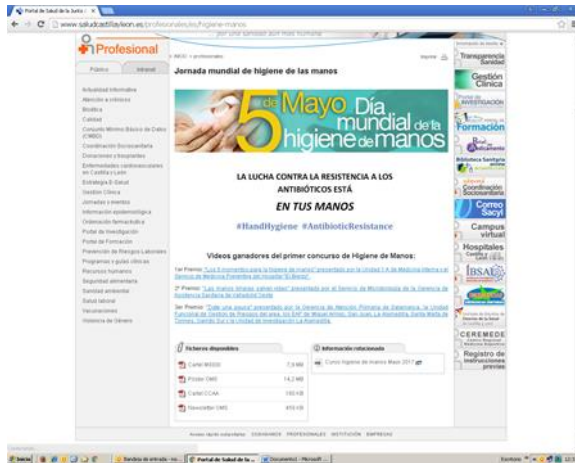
Portal de Salud de la Junta | ×

www.saludcastillayleon.es/profesionales/es/higiene-manos

Profesional

Público | Intranet

Actualidad informativa
Atención a crónicos
Bioética
Calidad
Conjunto Mínimo Básico de Datos (CMBD)
Coordinación Sociosanitaria
Donaciones y trasplantes
Enfermedades cardiovasculares en Castilla y León
Estrategia E-Salud
Gestión Clínica
Jornadas y eventos
Información epidemiológica
Ordenación farmacéutica
Portal de Investigación
Portal de Formación
Prevención de Riesgos Laborales
Programas y guías clínicas
Recursos humanos
Seguridad alimentaria
Sanidad ambiental
Salud laboral
Vacunaciones
Violencia de Género

Inicio > profesionales

Imprimir

Jornada mundial de higiene de las manos

5 de Mayo Día mundial de la higiene de manos

LA LUCHA CONTRA LA RESISTENCIA A LOS ANTIBIÓTICOS ESTÁ

EN TUS MANOS

#HandHygiene #AntibioticResistance

Vídeos ganadores del primer concurso de Higiene de Manos:

1er Premio: "Los 5 momentos para la higiene de manos" presentado por la Unidad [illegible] de Medicina Interna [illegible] Servicio de Medicina Preventiva del Hospital "El Bierzo"

2º Premio: "Las manos limpias salvan vidas" presentado por el Servicio de Microbiología de la Gerencia de Asistencia Sanitaria de Valladolid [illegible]

3er Premio: "Dale una pausa" presentado por la Gerencia de Atención Primaria de Salamanca, la Unidad Funcional de Gestión de Riesgos del área, los EAP de Miguel Armijo, San Juan, La Alamedilla, Santa Marta de Tormes, Garrido Sur y la Unidad de Investigación La Alamedilla.

Ficheros disponibles
Cartel WSGD 7,9 MB
Póster OMS 14,2 MB
Cartel CCAA 193 KB
Newsletter OMS 410 KB

Información relacionada
Curso higiene de manos Mayo 2017

Transparencia Sanidad
Gestión Clínica
Portal de INVESTIGACIÓN
Formación
Biblioteca Sanitaria
Coordinación Sociosanitaria
Correo Sacyl
Campus virtual
Hospitales
IBSAL
CEREMEDE
Registro de instrucciones previas

Aviso legal | DIRECTORIO | PROFESIONALES | INSTITUCIÓN | EMPRESAS

Portal de Salud de la Junta